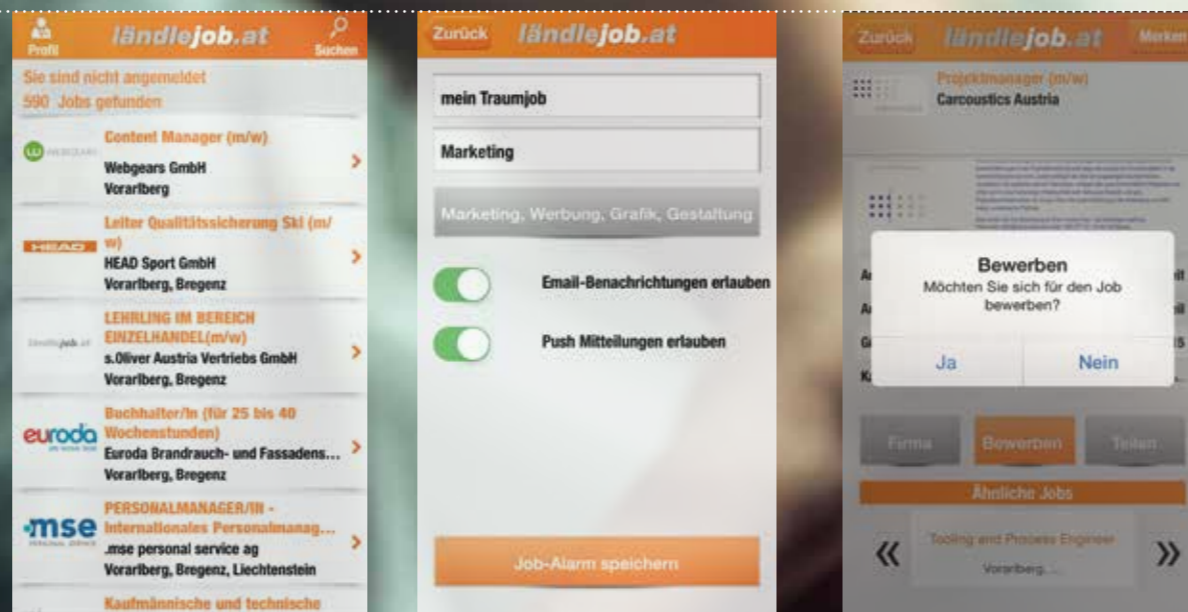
Profil ländlejob.at Suchen

Sie sind nicht angemeldet
590 Jobs gefunden

WEBGEARS
Content Manager (m/w)
Webgears GmbH
Vorarlberg

HEAD
Leiter Qualitätssicherung Ski (m/w)
HEAD Sport GmbH
Vorarlberg, Bregenz

ländlejob.at
LEHRLING IM BEREICH EINZELHANDEL(m/w)
s.Oliver Austria Vertriebs GmbH
Vorarlberg, Bregenz

euroda
Buchhalter/in (für 25 bis 40 Wochenstunden)
Euroda Brandrauch- und Fassadens...
Vorarlberg, Bregenz

mse PERSONAL SERVICE
PERSONALMANAGER/IN - Internationales Personalmanag...
.mse personal service ag
Vorarlberg, Bregenz, Liechtenstein

Kaufmännische und technische

Zurück ländlejob.at

mein Traumjob

Marketing

Marketing, Werbung, Grafik, Gestaltung

Email-Benachrichtigungen erlauben

Push Mitteilungen erlauben

Job-Alarm speichern

Zurück ländlejob.at Merken

Projektmanager (m/w)
Carcoustics Austria

Bewerben
Möchten Sie sich für den Job bewerben?
Ja Nein

Firma Bewerben Teilen

Ähnliche Jobs

« Tooling and Process Engineer
Vorarlberg, ... »